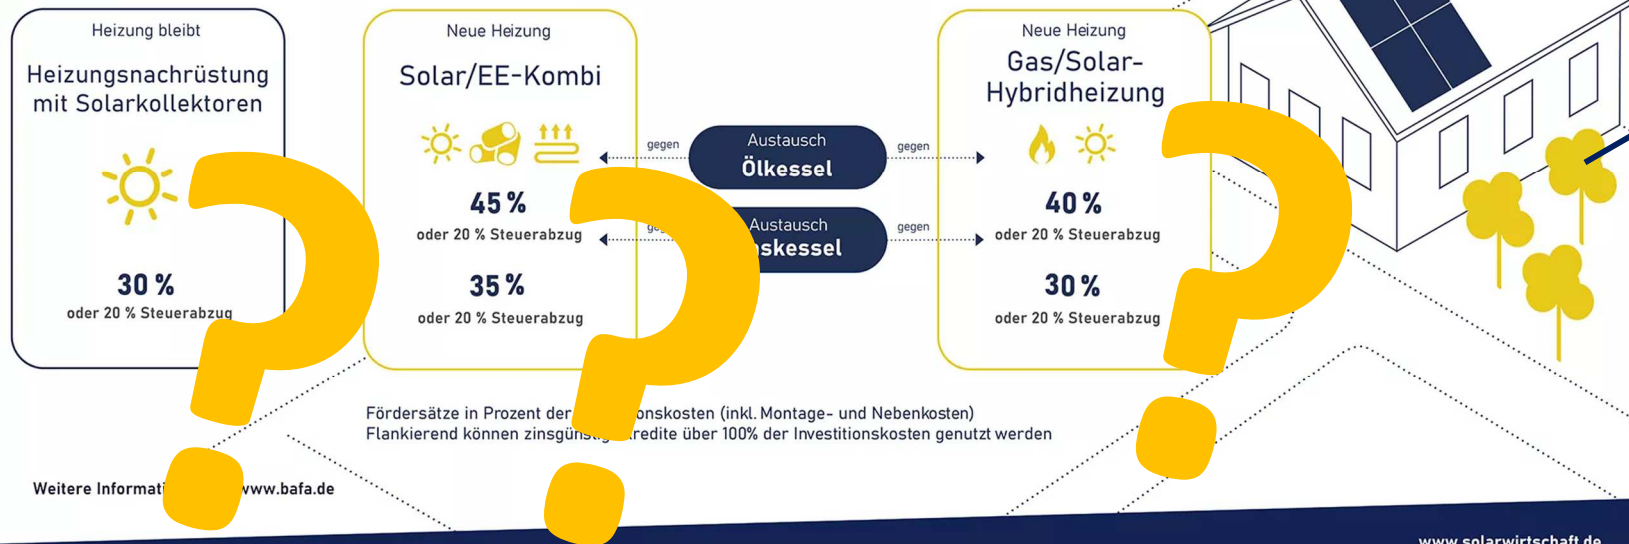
Heizung bleibt

Heizungsnachrüstung mit Solarkollektoren

30 %
oder 20 % Steuerabzug

Neue Heizung

Solar/EE-Kombi

45 %
oder 20 % Steuerabzug

35 %
oder 20 % Steuerabzug

gegen

Austausch
Ölkessel

gegen

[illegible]

Austausch
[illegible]skessel

gegen

Neue Heizung

Gas/Solar-Hybridheizung

40 %
oder 20 % Steuerabzug

30 %
oder 20 % Steuerabzug

Fördersätze in Prozent der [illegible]onskosten (inkl. Montage- und Nebenkosten)
Flankierend können zinsgünstig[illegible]redite über 100% der Investitionskosten genutzt werden

Weitere Informati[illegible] www.bafa.de

www.solarwirtschaft.de